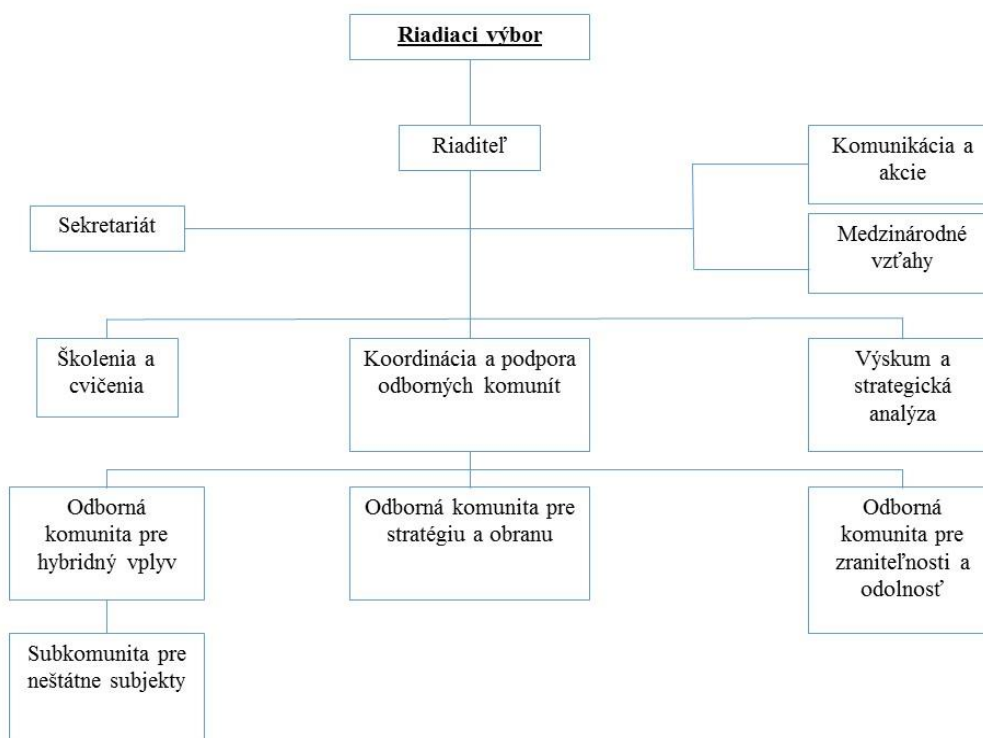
Riadiaci výbor

Riaditeľ

Sekretariát

Komunikácia a akcie

Medzinárodné vzťahy

Školenia a cvičenia

Koordinácia a podpora odborných komunít

Výskum a strategická analýza

Odborná komunita pre hybridný vplyv

Odborná komunita pre stratégiu a obranu

Odborná komunita pre zraniteľnosti a odolnosť

Subkomunita pre neštátne subjekty